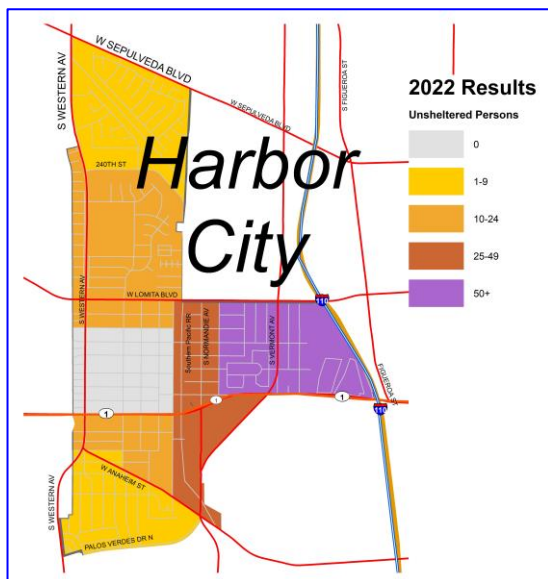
W SEPULVEDA BLVD

S WESTERN AV

W SEPULVEDA BLVD

S FIGUEROA ST

240TH ST

Harbor City

W LOMITA BLVD

110

S WESTERN AV

Southern Pacific RR

S NORMANDIE AV

S VERMONT AV

FIGUEROA ST

1

1

1

110

S WESTERN AV

W ANAHEIM ST

PALOS VERDES DR N

2022 Results

Unsheltered Persons

0

1-9

10-24

25-49

50+